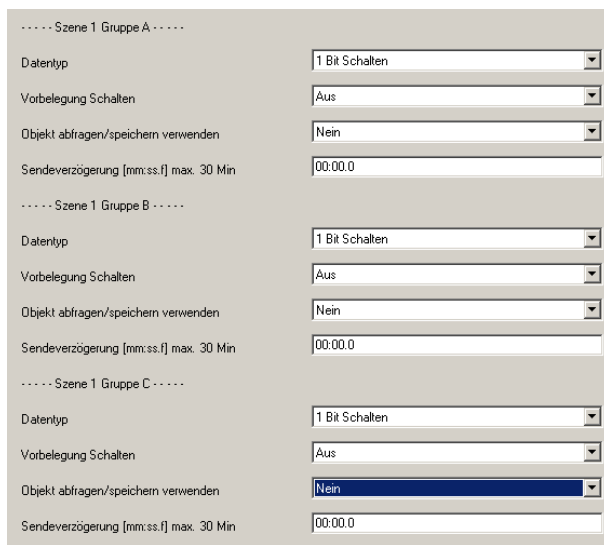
- - - - - Szene 1 Gruppe A - - - - -

Datentyp | 1 Bit Schalten

Vorbelegung Schalten | Aus

Objekt abfragen/speichern verwenden | Nein

Sendeverzögerung [mm:ss.f] max. 30 Min | 00:00.0

- - - - - Szene 1 Gruppe B - - - - -

Datentyp | 1 Bit Schalten

Vorbelegung Schalten | Aus

Objekt abfragen/speichern verwenden | Nein

Sendeverzögerung [mm:ss.f] max. 30 Min | 00:00.0

- - - - - Szene 1 Gruppe C - - - - -

Datentyp | 1 Bit Schalten

Vorbelegung Schalten | Aus

Objekt abfragen/speichern verwenden | Nein

Sendeverzögerung [mm:ss.f] max. 30 Min | 00:00.0